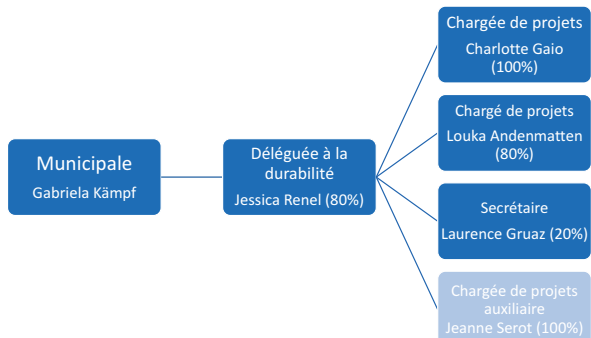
Municipale
Gabriela Kämpf

Déléguée à la durabilité
Jessica Renel (80%)

Chargée de projets
Charlotte Gaio
(100%)

Chargé de projets
Louka Andenmatten
(80%)

Secrétaire
Laurence Gruaz (20%)

Chargée de projets auxiliaire
Jeanne Serot (100%)